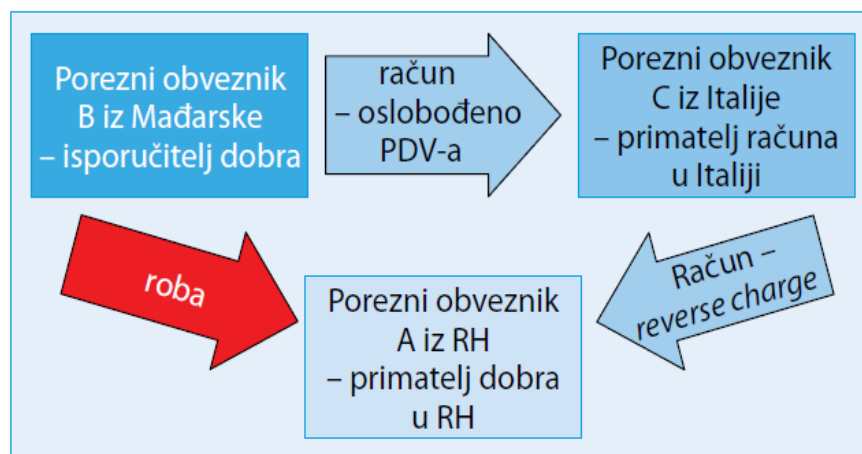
Porezni obveznik B iz Mađarske – isporučitelj dobra

račun – oslobođeno PDV-a

Porezni obveznik C iz Italije – primatelj računa u Italiji

roba

Porezni obveznik A iz RH – primatelj dobra u RH

Račun – reverse charge